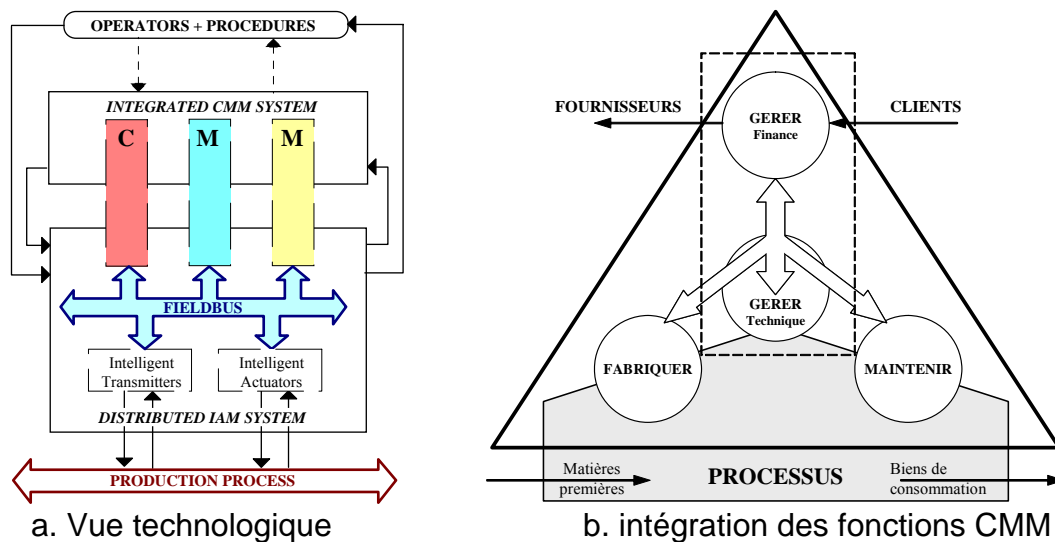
OPERATORS + PROCEDURES

INTEGRATED CMM SYSTEM

C

M

M

FIELDBUS

Intelligent Transmitters

Intelligent Actuators

DISTRIBUTED IAM SYSTEM

PRODUCTION PROCESS

a. Vue technologique

FOURNISSEURS

GERER Finance

CLIENTS

GERER Technique

FABRIQUER

MAINTENIR

Matières premières

PROCESSUS

Biens de consommation

b. intégration des fonctions CMM